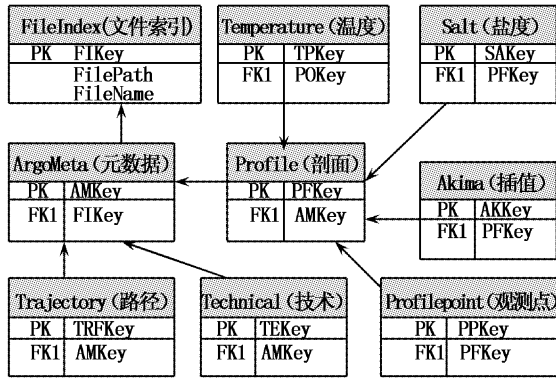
FileIndex(文件索引)

| PK | FIKey |
|---|---|
| | FilePath FileName |

Temperature(温度)

| PK | TPKey |
|---|---|
| FK1 | POKey |

Salt(盐度)

| PK | SAKey |
|---|---|
| FK1 | PFKey |

ArgoMeta(元数据)

| PK | AMKey |
|---|---|
| FK1 | FIKey |

Profile(剖面)

| PK | PFKey |
|---|---|
| FK1 | AMKey |

Akima(插值)

| PK | AKKey |
|---|---|
| FK1 | PFKey |

Trajectory(路径)

| PK | TRFKey |
|---|---|
| FK1 | AMKey |

Technical(技术)

| PK | TEKey |
|---|---|
| FK1 | AMKey |

Profilepoint(观测点)

| PK | PPKey |
|---|---|
| FK1 | PFKey |